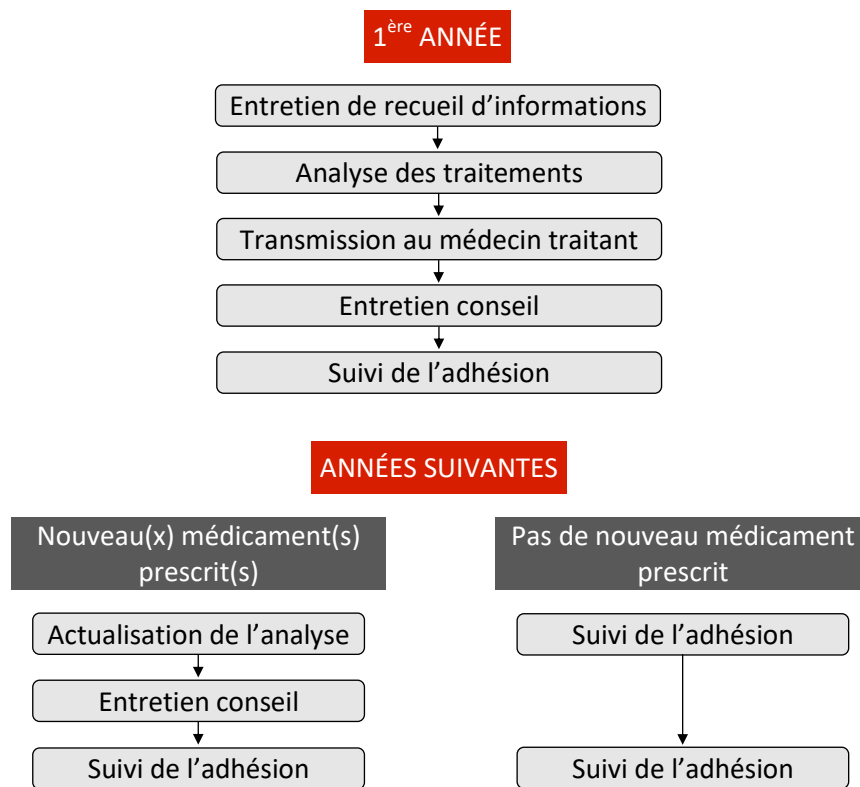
1$^{ère}$ ANNÉE

Entretien de recueil d’informations

Analyse des traitements

Transmission au médecin traitant

Entretien conseil

Suivi de l’adhésion

ANNÉES SUIVANTES

Nouveau(x) médicament(s) prescrit(s)

Actualisation de l’analyse

Entretien conseil

Suivi de l’adhésion

Pas de nouveau médicament prescrit

Suivi de l’adhésion

Suivi de l’adhésion